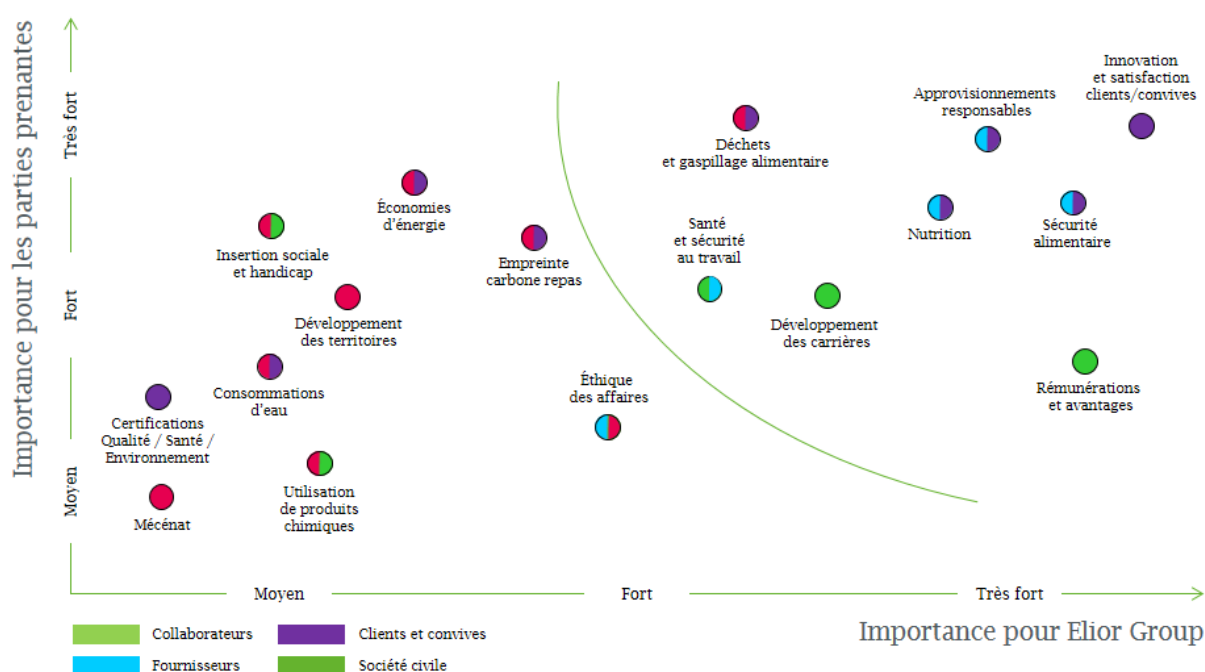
Importance pour les parties prenantes

Très fort

Fort

Moyen

Innovation et satisfaction clients/convives

Approvisionnements responsables

Déchets et gaspillage alimentaire

Nutrition

Sécurité alimentaire

Économies d'énergie

Insertion sociale et handicap

Empreinte carbone repas

Santé et sécurité au travail

Développement des territoires

Développement des carrières

Consommations d'eau

Rémunérations et avantages

Certifications Qualité / Santé / Environnement

Éthique des affaires

Utilisation de produits chimiques

Mécénat

Moyen

Fort

Très fort

Importance pour Elior Group

Collaborateurs

Clients et convives

Fournisseurs

Société civile